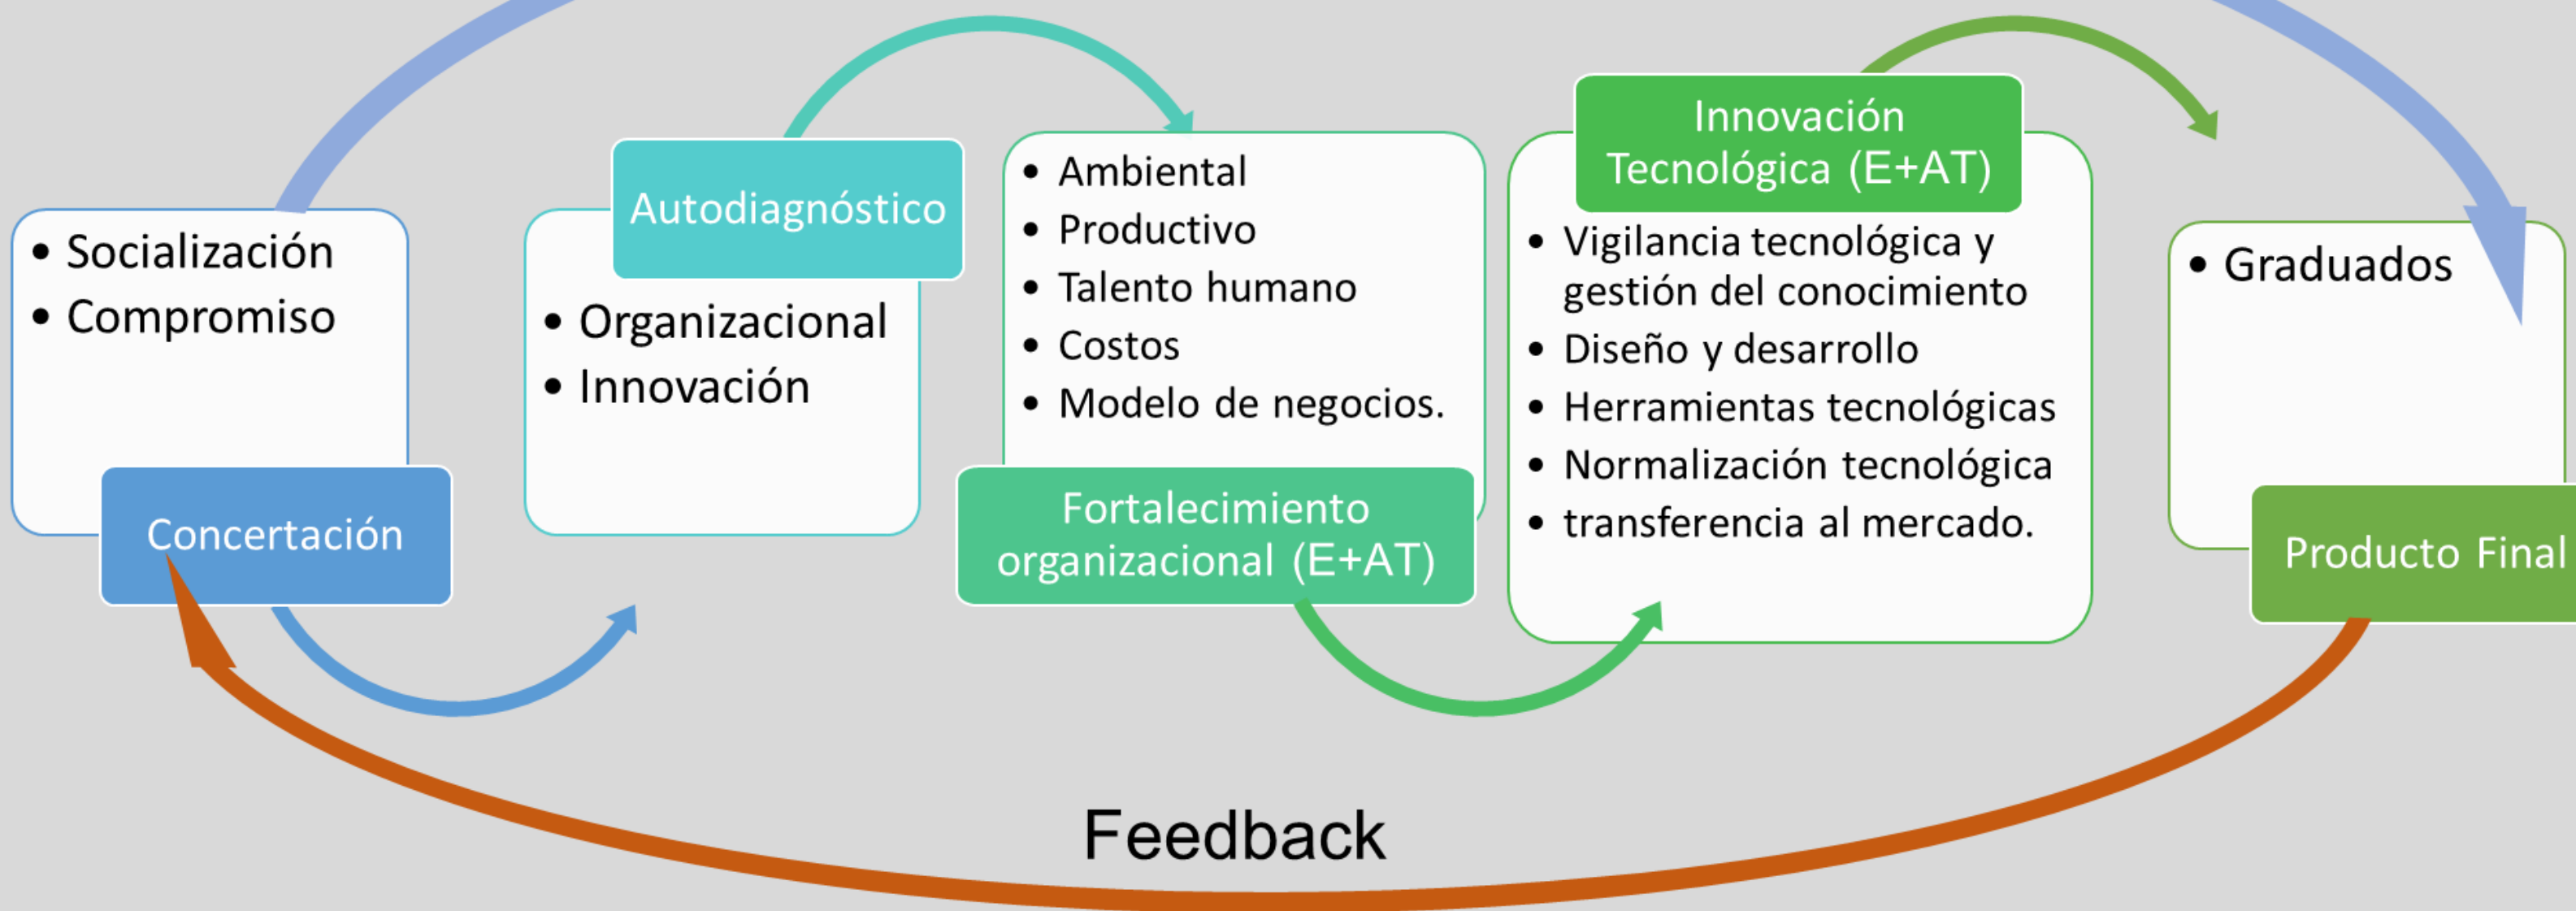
• Socialización
• Compromiso

Concertación

Autodiagnóstico

• Organizacional
• Innovación

• Ambiental
• Productivo
• Talento humano
• Costos
• Modelo de negocios.

Fortalecimiento organizacional (E+AT)

Innovación Tecnológica (E+AT)

• Vigilancia tecnológica y gestión del conocimiento
• Diseño y desarrollo
• Herramientas tecnológicas
• Normalización tecnológica
• transferencia al mercado.

• Graduados

Producto Final

Feedback